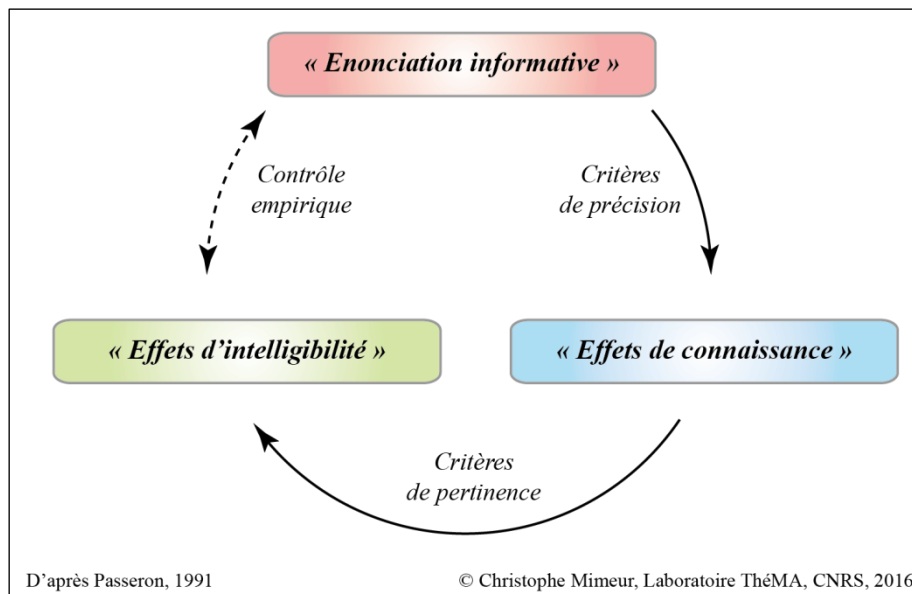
« Enonciation informative »

Contrôle empirique

Critères de précision

« Effets d'intelligibilité »

« Effets de connaissance »

Critères de pertinence

D'après Passeron, 1991

© Christophe Mimeur, Laboratoire ThéMA, CNRS, 2016